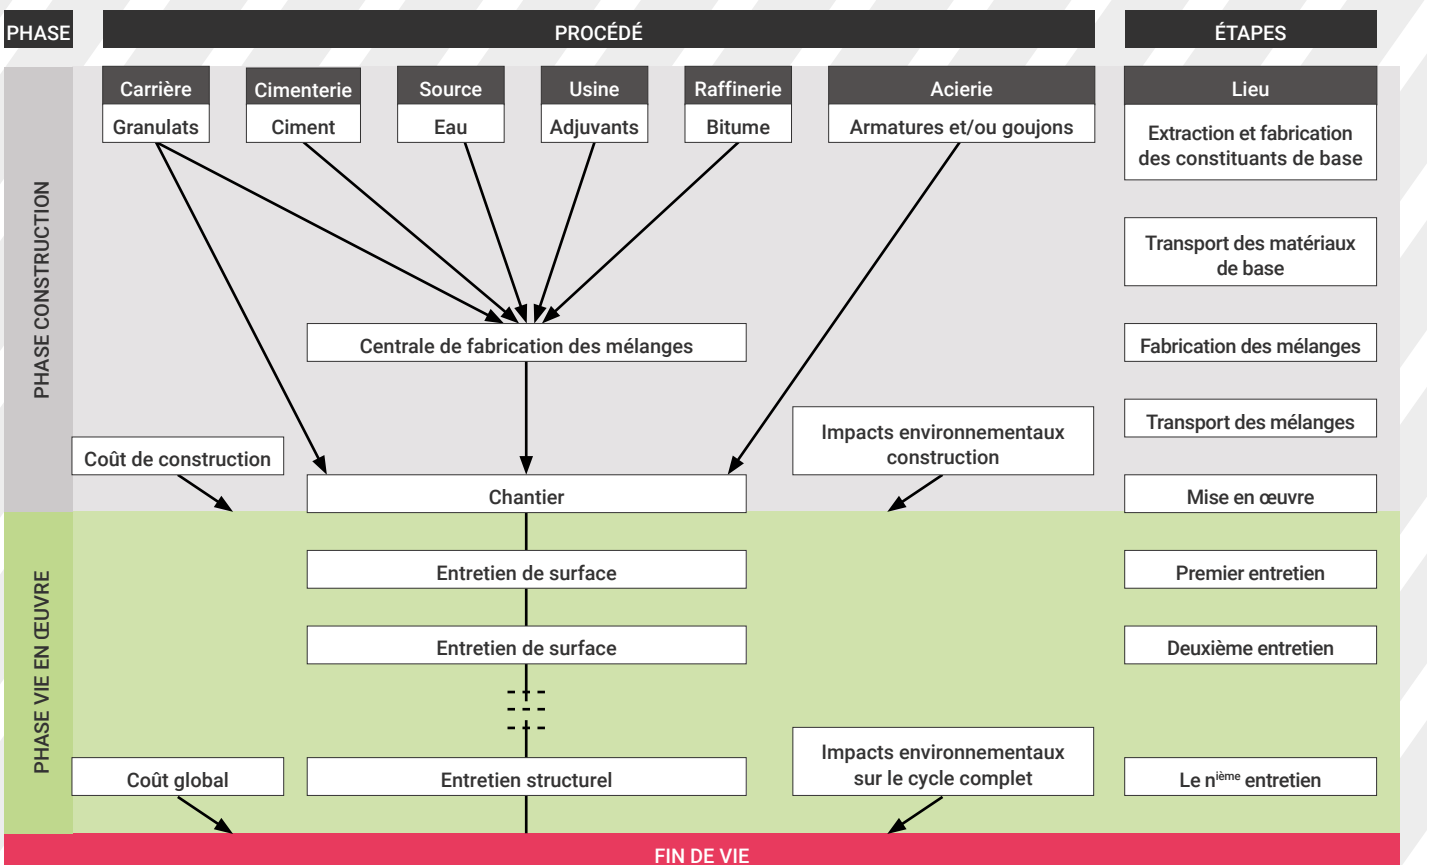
PHASE

PROCÉDÉ

ÉTAPES

PHASE CONSTRUCTION

Carrière
Granulats

Cimenterie
Ciment

Source
Eau

Usine
Adjuvants

Raffinerie
Bitume

Acierie
Armatures et/ou goujons

Lieu
Extraction et fabrication des constituants de base

Transport des matériaux de base

Centrale de fabrication des mélanges

Fabrication des mélanges

Transport des mélanges

Impacts environnementaux construction

Coût de construction

Chantier

Mise en œuvre

PHASE VIE EN ŒUVRE

Entretien de surface

Premier entretien

Entretien de surface

Deuxième entretien

Impacts environnementaux sur le cycle complet

Coût global

Entretien structurel

Le n$^{ième}$ entretien

FIN DE VIE